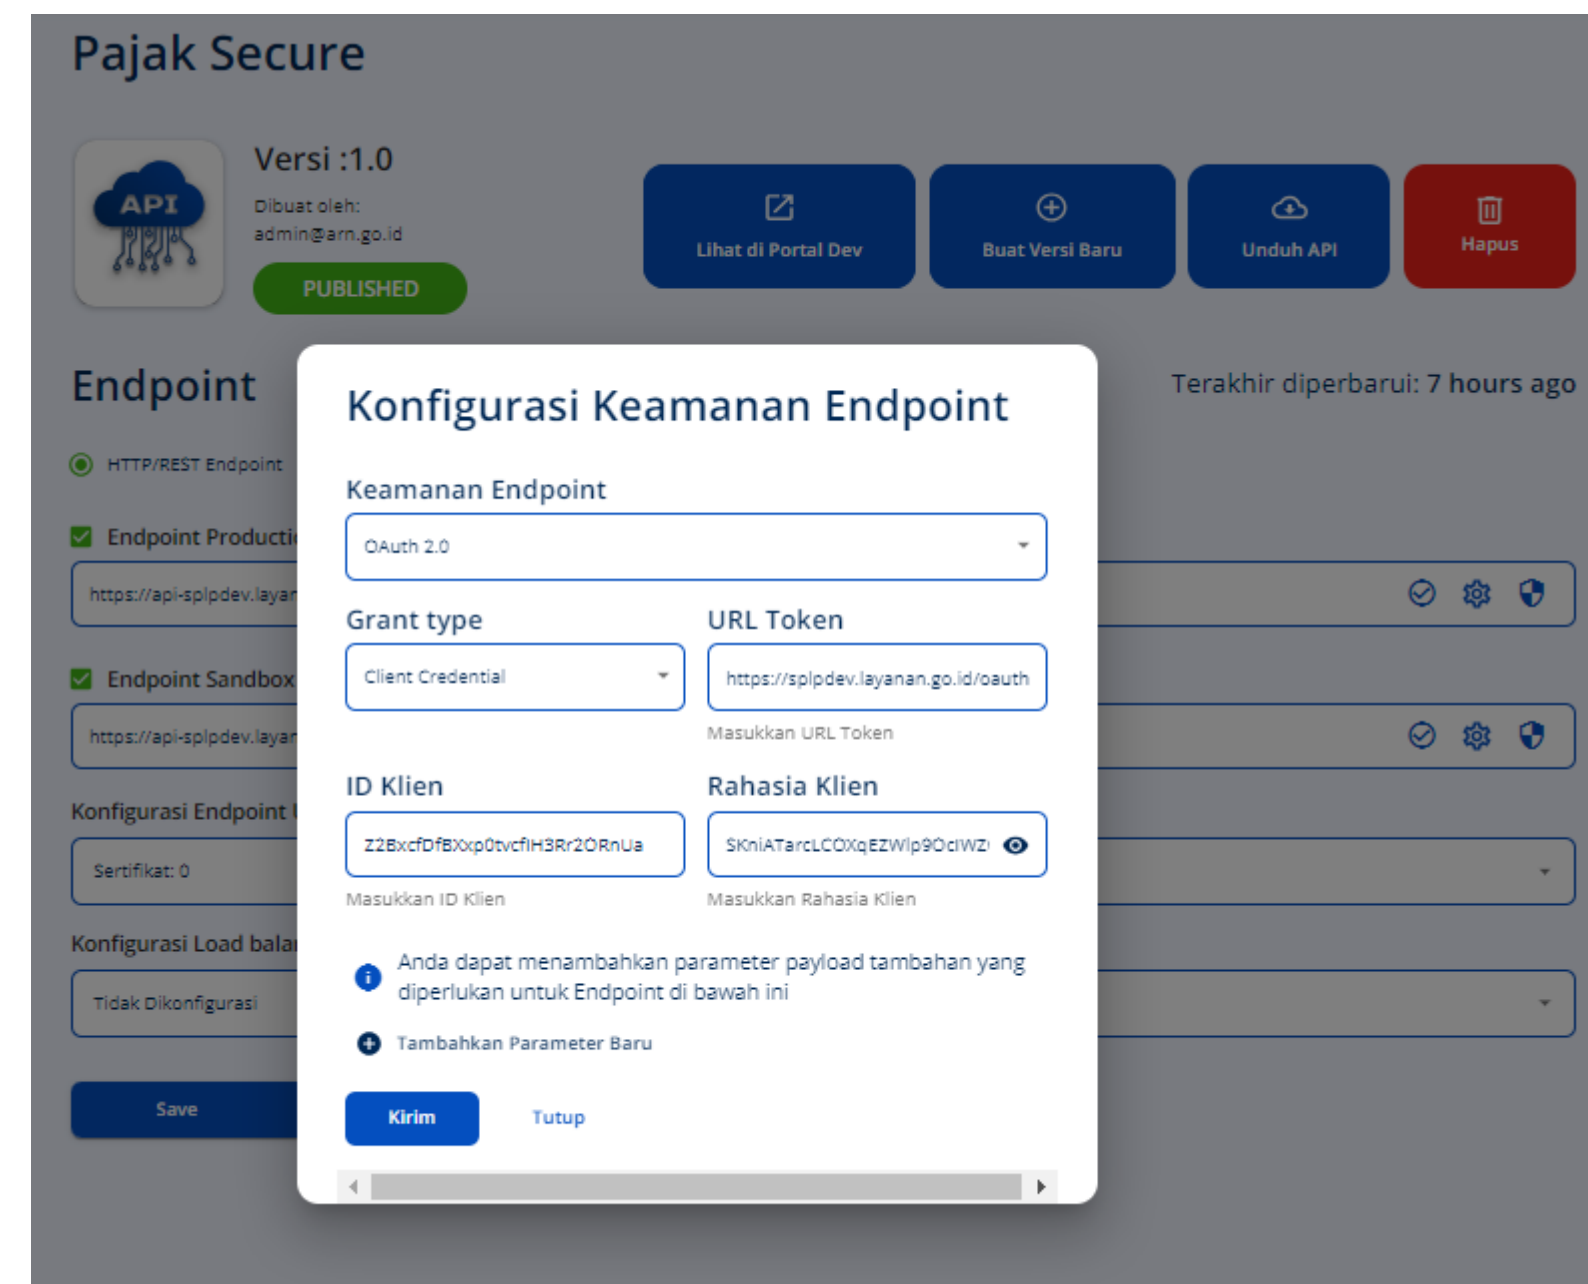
Pajak Secure

API

Versi :1.0

Dibuat oleh:
admin@arn.go.id

PUBLISHED

Lihat di Portal Dev

Buat Versi Baru

Unduh API

Hapus

Endpoint

Terakhir diperbarui: 7 hours ago

HTTP/REST Endpoint

Endpoint Producti

https://api-splpdev.layan

Endpoint Sandbox

https://api-splpdev.layan

Konfigurasi Endpoint

Sertifikat: 0

Konfigurasi Load bala

Tidak Dikonfigurasi

Save

Konfigurasi Keamanan Endpoint

Keamanan Endpoint

OAuth 2.0

Grant type

Client Credential

URL Token

https://splpdev.layanan.go.id/oauth

Masukkan URL Token

ID Klien

Z2BxcfDfBXxp0tvcfIH3Rr2ORnUa

Masukkan ID Klien

Rahasia Klien

SKniATarcLCOXqEZWlp9OcIWZ

Masukkan Rahasia Klien

Anda dapat menambahkan parameter payload tambahan yang diperlukan untuk Endpoint di bawah ini

Tambahkan Parameter Baru

Kirim

Tutup